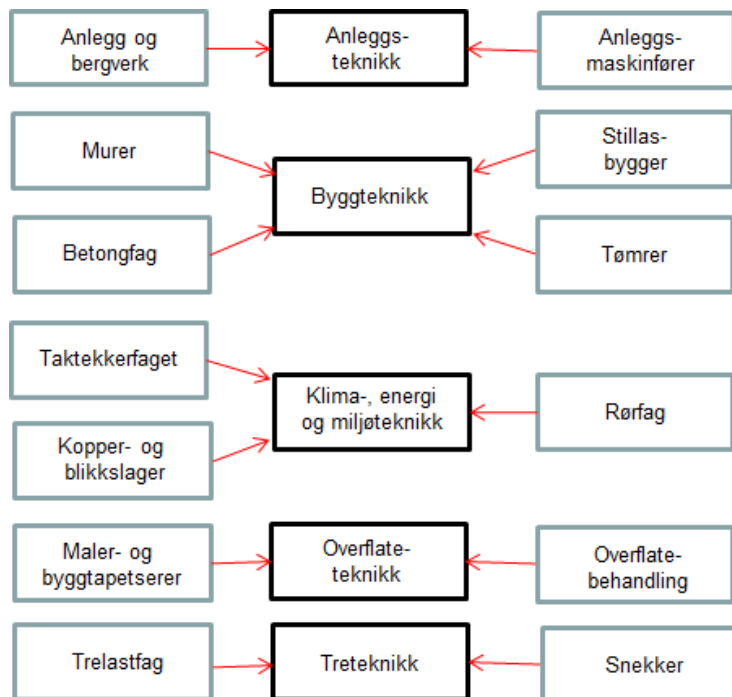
Anlegg og bergverk

Anleggsteknikk

Anleggsmaskinfører

Murer

Stillasbygger

Byggteknikk

Betongfag

Tømrer

Taktekkerfaget

Klima-, energi og miljøteknikk

Rørfag

Kopper- og blikkslager

Maler- og byggtapetserer

Overflateteknikk

Overflatebehandling

Trelastfag

Treteknikk

Snekker